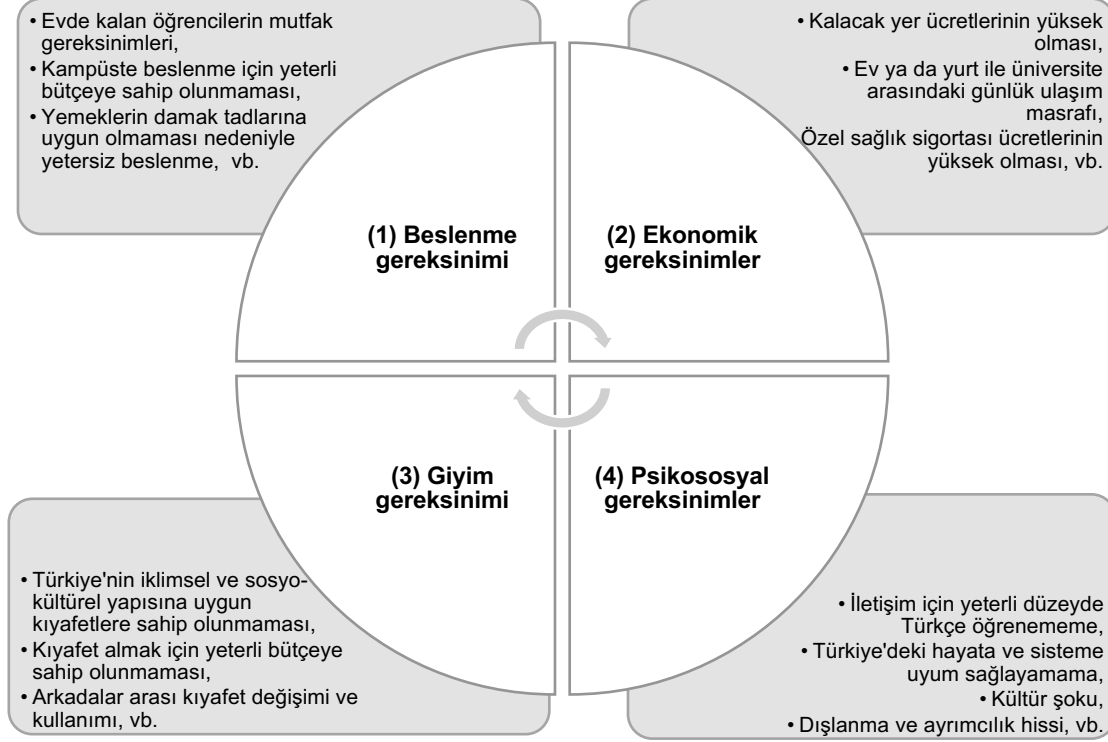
• Evde kalan öğrencilerin mutfak gereksinimleri,
• Kampüste beslenme için yeterli bütçeye sahip olunmaması,
• Yemeklerin damak tadlarına uygun olmaması nedeniyle yetersiz beslenme, vb.

• Kalacak yer ücretlerinin yüksek olması,
• Ev ya da yurt ile üniversite arasındaki günlük ulaşım masrafı,
Özel sağlık sigortası ücretlerinin yüksek olması, vb.

(1) Beslenme gereksinimi

(2) Ekonomik gereksinimler

(3) Giyim gereksinimi

(4) Psikososyal gereksinimler

• Türkiye'nin iklimsel ve sosyo-kültürel yapısına uygun kıyafetlere sahip olunmaması,
• Kıyafet almak için yeterli bütçeye sahip olunmaması,
• Arkadalar arası kıyafet değişimi ve kullanımı, vb.

• İletişim için yeterli düzeyde Türkçe öğrenememe,
• Türkiye'deki hayata ve sisteme uyum sağlayamama,
• Kültür şoku,
• Dışlanma ve ayrımcılık hissi, vb.